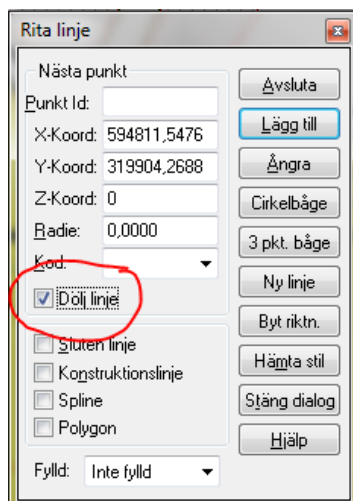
Rita linje

Nästa punkt

Punkt Id:

X-Koord: 594811,5476

Y-Koord: 319904,2688

Z-Koord: 0

Radie: 0,0000

Kod:

Dölj linje

Sluten linje

Konstruktionslinje

Spline

Polygon

Fylld: Inte fylld

Avsluta

Lägg till

Ångra

Cirkelbåge

3 pkt. båge

Ny linje

Byt riktn.

Hämta stil

Stäng dialog

Hjälp